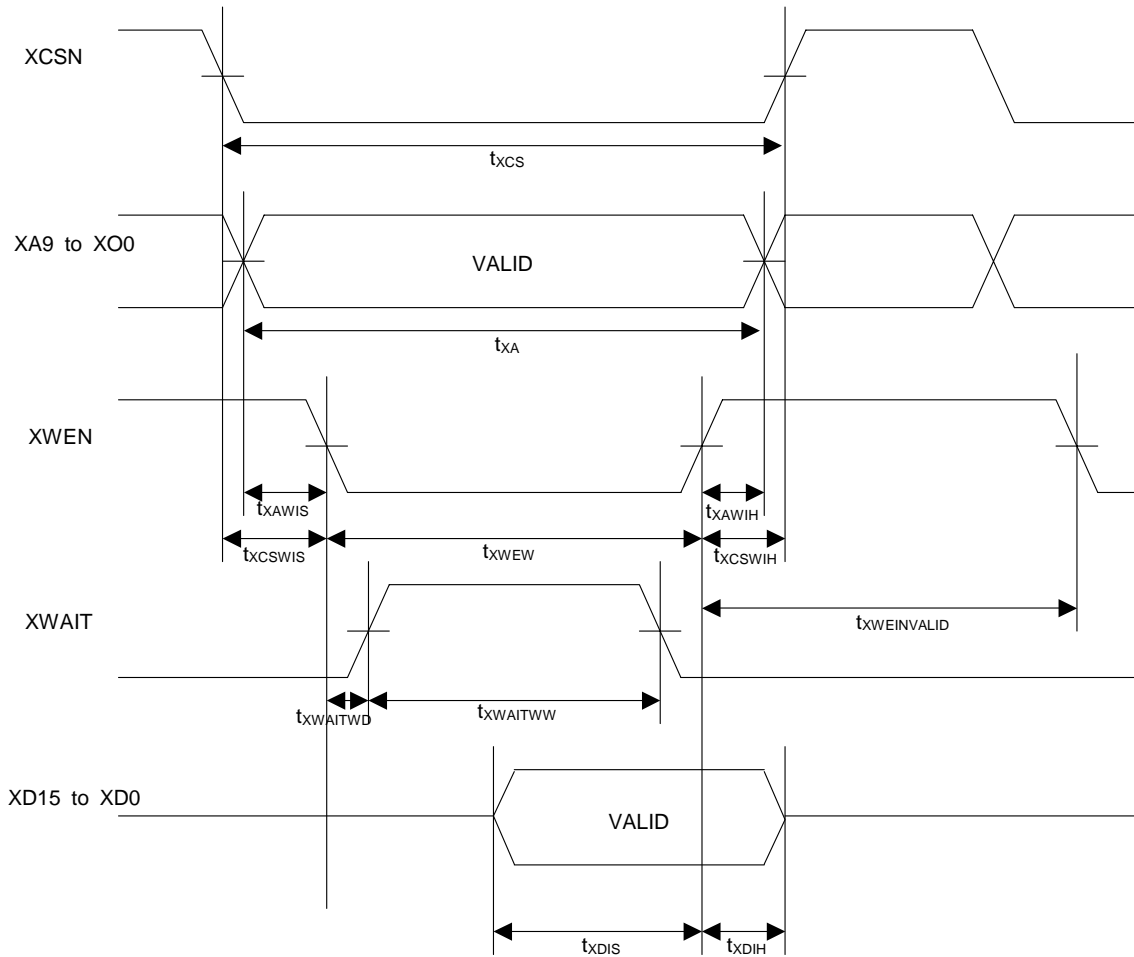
XCSN

$t_{XCS}$

XA9 to XO0

VALID

$t_{XA}$

XWEN

$t_{XAWIS}$

$t_{XAWIH}$

$t_{XCSWIS}$

$t_{XWEW}$

$t_{XCSWIH}$

XWAIT

$t_{XWEINVALID}$

$t_{XWAITWD}$

$t_{XWAITWW}$

XD15 to XD0

VALID

$t_{XDIS}$

$t_{XDIH}$